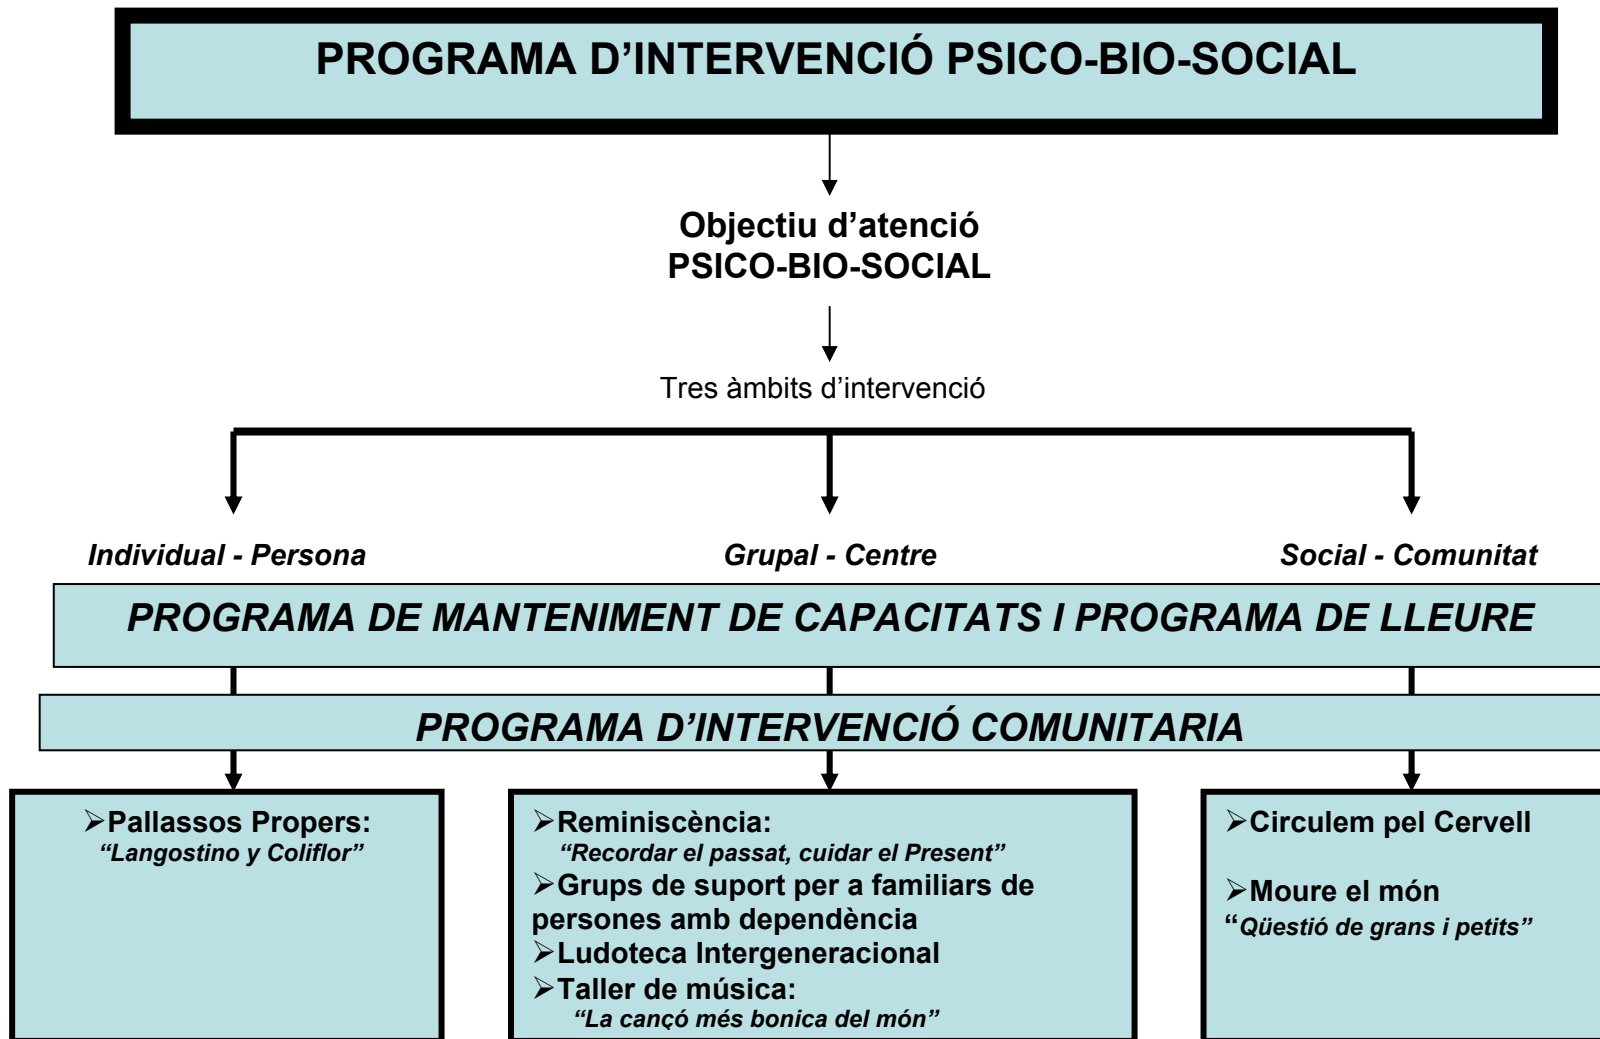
PROGRAMA D'INTERVENCIÓ PSICO-BIO-SOCIAL

Objectiu d'atenció
PSICO-BIO-SOCIAL

Tres àmbits d'intervenció

Individual - Persona

Grupal - Centre

Social - Comunitat

PROGRAMA DE MANTENIMENT DE CAPACITATS I PROGRAMA DE LLEURE

PROGRAMA D'INTERVENCIÓ COMUNITARIA

➢Pallassos Propers:
"Langostino y Coliflor"

➢Reminiscència:
"Recordar el passat, cuidar el Present"
➢Grups de suport per a familiars de persones amb dependència
➢Ludoteca Intergeneracional
➢Taller de música:
"La cançó més bonica del món"

➢Circulem pel Cervell

➢Moure el món
"Qüestió de grans i petits"